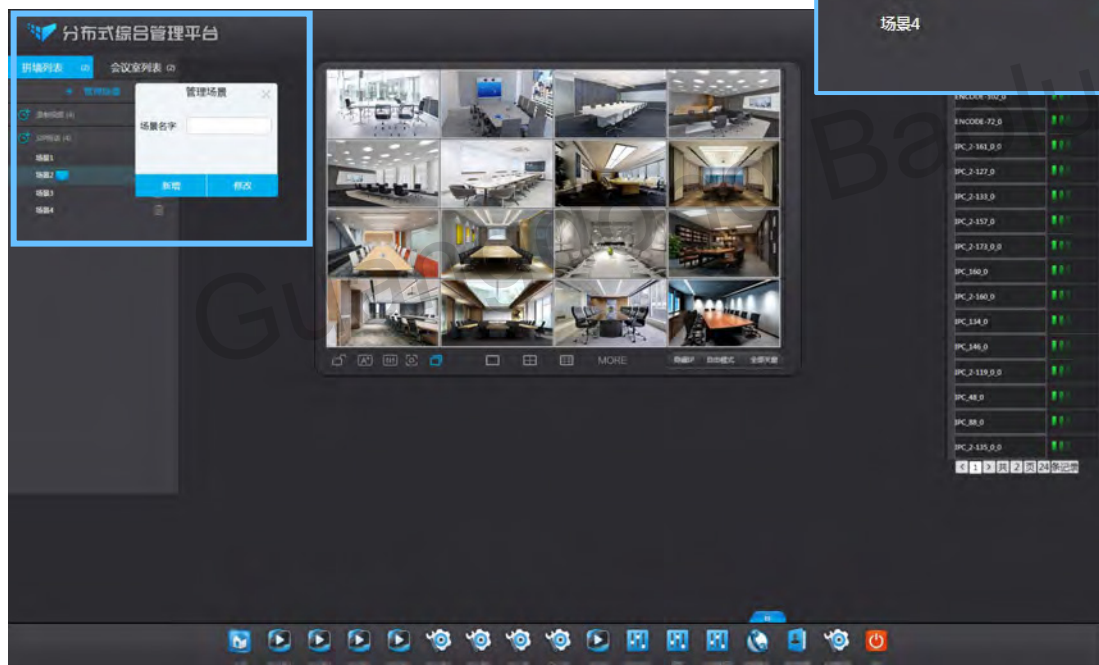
场景4

分布式综合管理平台

拼墙列表 (2) 会议室列表 (2)

+ 管理场景

管理场景

场景名字

新增 修改

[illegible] (4)

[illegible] (4)

场景1

场景2

场景3

场景4

MORE

ENCODE-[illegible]_0

ENCODE-72_0

IPC_2-161_0_0

IPC_2-127_0

IPC_2-133_0

IPC_2-157_0

IPC_2-173_0_0

IPC_160_0

IPC_2-160_0

IPC_134_0

IPC_146_0

IPC_2-119_0_0

IPC_48_0

IPC_88_0

IPC_2-135_0_0

1 共 2 页 24 条记录

Guangzhou Baiyu